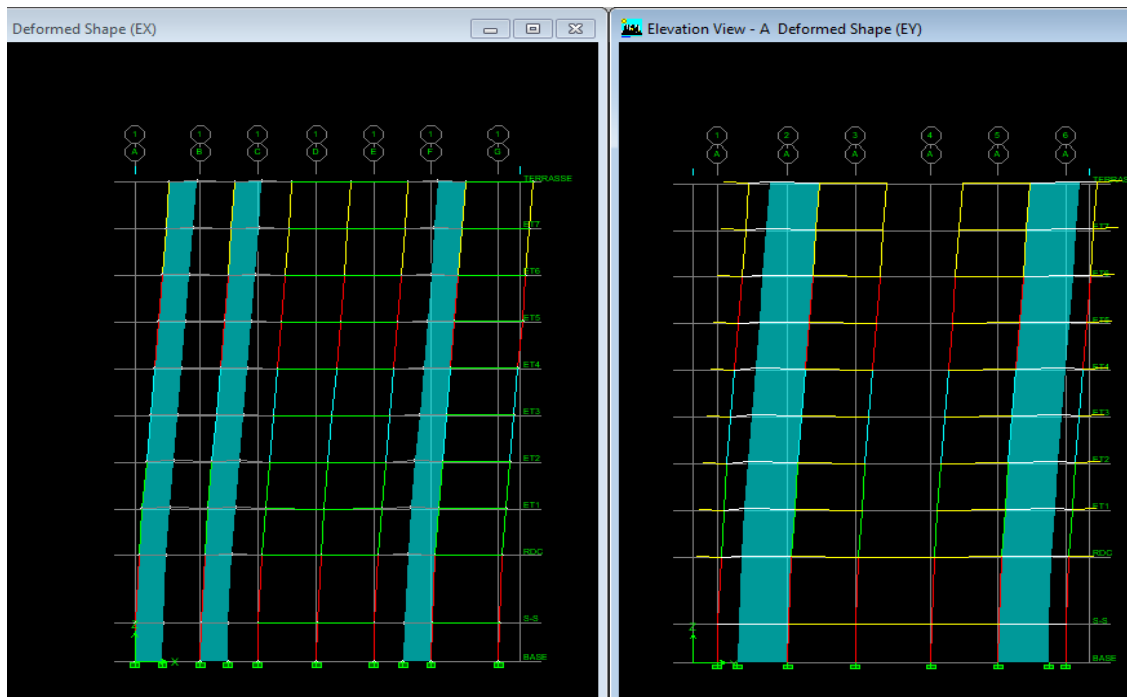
Deformed Shape (EX)

1 A 1 B 1 C 1 D 1 E 1 F 1 G

TERRASSE
ET7
ET6
ET5
ET4
ET3
ET2
ET1
RDC
S-S
BASE

Z X

Elevation View - A Deformed Shape (EY)

1 A 2 A 3 A 4 A 5 A 6 A

TERRASSE
ET7
ET6
ET5
ET4
ET3
ET2
ET1
RDC
S-S
BASE

Z